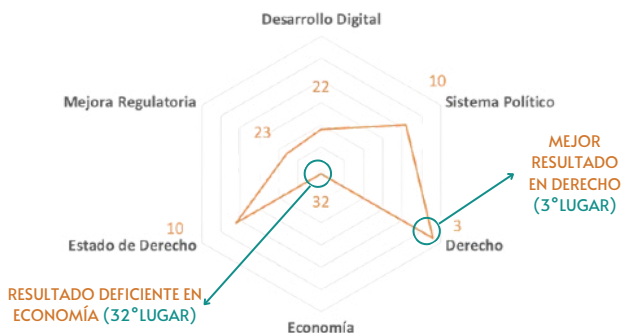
Desarrollo Digital

Mejora Regulatoria

22

10

Sistema Político

23

MEJOR RESULTADO EN DERECHO (3°LUGAR)

32

3

10

Estado de Derecho

Derecho

RESULTADO DEFICIENTE EN ECONOMÍA (32°LUGAR)

Economía